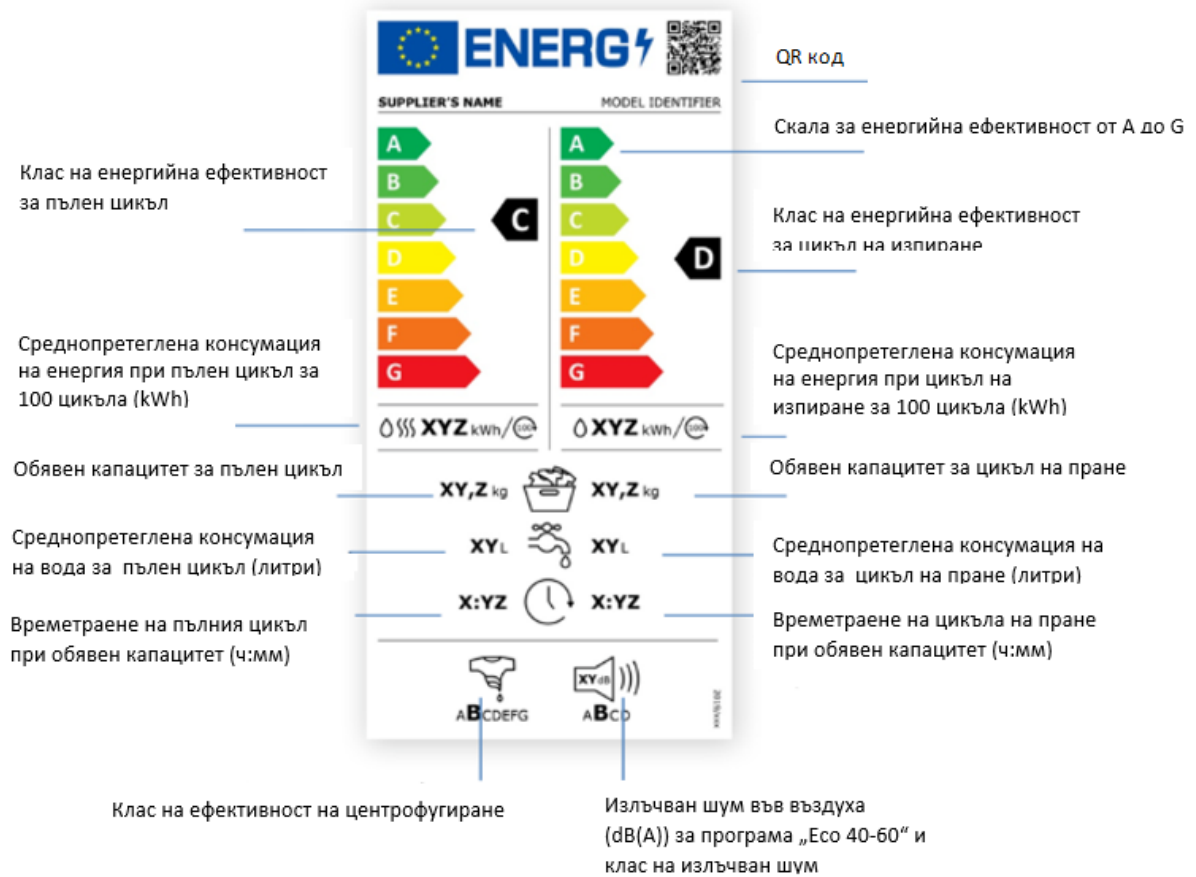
ENERG

SUPPLIER'S NAME

MODEL IDENTIFIER

QR код

Скала за енергийна ефективност от A до G

Клас на енергийна ефективност за пълен цикъл

Клас на енергийна ефективност за цикъл на изпиране

A
B
C
D
E
F
G

C

A
B
C
D
E
F
G

D

Среднопретеглена консумация на енергия при пълен цикъл за 100 цикъла (kWh)

Среднопретеглена консумация на енергия при цикъл на изпиране за 100 цикъла (kWh)

XYZ kWh/100

XYZ kWh/100

Обявен капацитет за пълен цикъл

Обявен капацитет за цикъл на пране

XY,Z kg

XY,Z kg

Среднопретеглена консумация на вода за пълен цикъл (литри)

Среднопретеглена консумация на вода за цикъл на пране (литри)

XY L

XY L

Времетраене на пълния цикъл при обявен капацитет (ч:мм)

Времетраене на цикъла на пране при обявен капацитет (ч:мм)

X:YZ

X:YZ

ABCDEFG

XY dB

ABCD

2019/xxx

Клас на ефективност на центрофугиране

Излъчван шум във въздуха (dB(A)) за програма „Eco 40-60“ и клас на излъчван шум